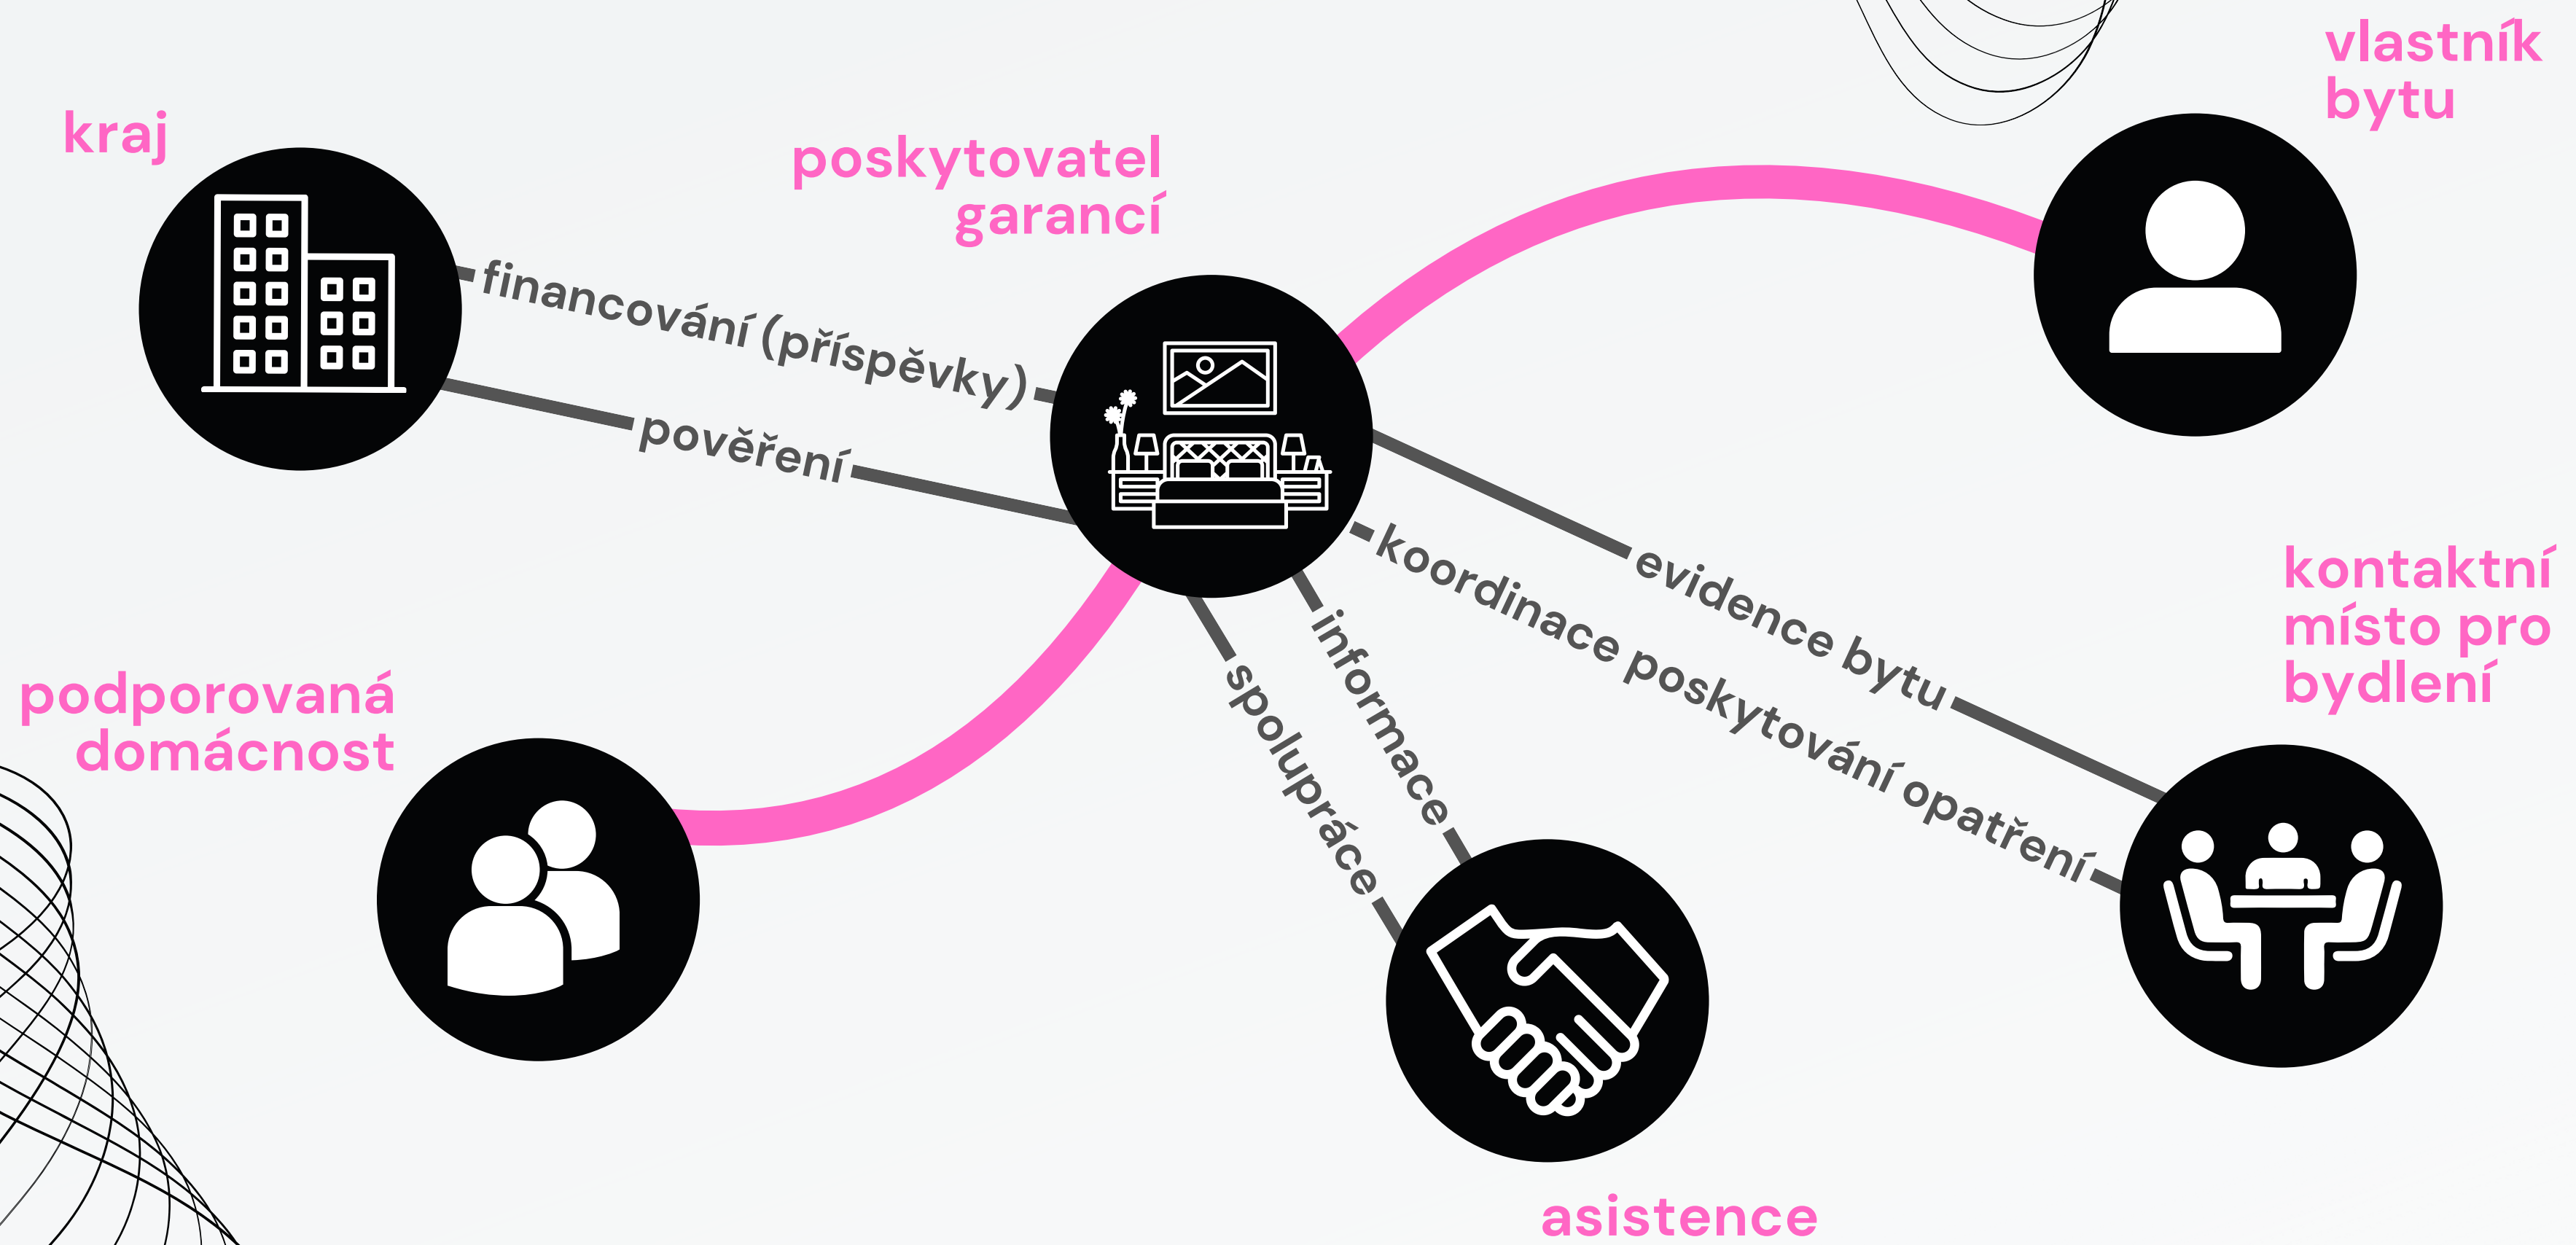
kraj

poskytovatel garancí

vlastník bytu

financování (příspěvky)

pověření

evidence bytu

koordinace poskytování opatření

informace

spolupráce

kontaktní místo pro bydlení

podporovaná domácnost

asistence